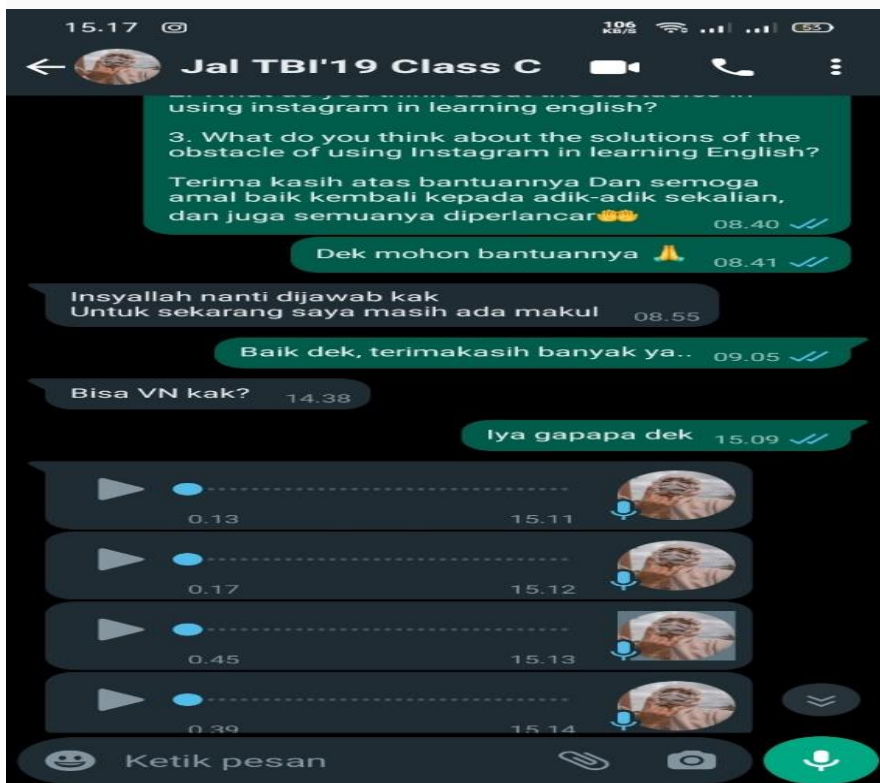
15.17

106 KB/S

Jal TBI'19 Class C

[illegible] using instagram in learning english?

3. What do you think about the solutions of the obstacle of using Instagram in learning English?

Terima kasih atas bantuannya Dan semoga amal baik kembali kepada adik-adik sekalian, dan juga semuanya diperlancar👐 08.40

Dek mohon bantuannya 🙏 08.41

Insyallah nanti dijawab kak
Untuk sekarang saya masih ada makul 08.55

Baik dek, terimakasih banyak ya.. 09.05

Bisa VN kak? 14.38

Iya gapapa dek 15.09

0.13 15.11

0.17 15.12

0.45 15.13

0.39 15.14

Ketik pesan